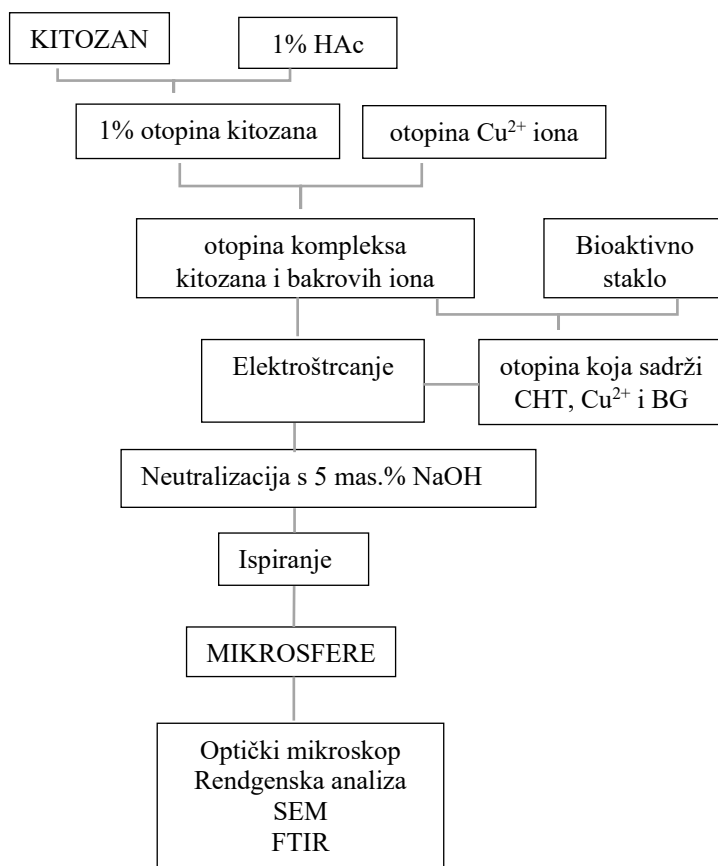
KITOZAN

1% HAc

1% otopina kitozana

otopina $Cu^{2+}$ iona

otopina kompleksa kitozana i bakrovih iona

Bioaktivno staklo

Elektroštrcanje

otopina koja sadrži CHT, $Cu^{2+}$ i BG

Neutralizacija s 5 mas.% NaOH

Ispiranje

MIKROSFERE

Optički mikroskop
Rendgenska analiza
SEM
FTIR